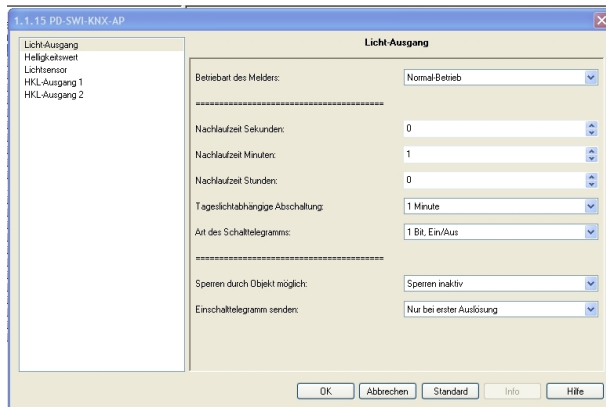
1.1.15 PD-SWI-KNX-AP

Licht-Ausgang
Helligkeitswert
Lichtsensor
HKL-Ausgang 1
HKL-Ausgang 2

Licht-Ausgang

Betriebart des Melders: Normal-Betrieb

========================================

Nachlaufzeit Sekunden: 0

Nachlaufzeit Minuten: 1

Nachlaufzeit Stunden: 0

Tageslichtabhängige Abschaltung: 1 Minute

Art des Schalttelegramms: 1 Bit, Ein/Aus

========================================

Sperren durch Objekt möglich: Sperren inaktiv

Einschalttelegramm senden: Nur bei erster Auslösung

OK Abbrechen Standard Info Hilfe